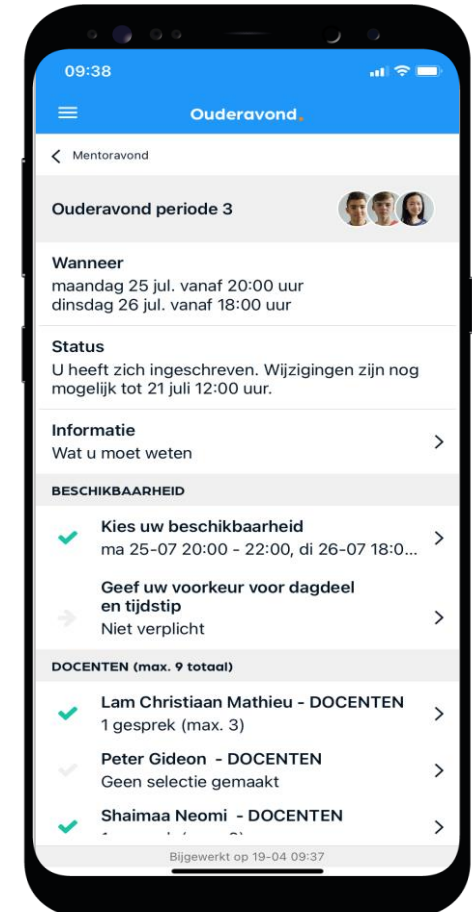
09:38

Ouderavond.

Mentoravond

Ouderavond periode 3

Wanneer
maandag 25 jul. vanaf 20:00 uur
dinsdag 26 jul. vanaf 18:00 uur

Status
U heeft zich ingeschreven. Wijzigingen zijn nog mogelijk tot 21 juli 12:00 uur.

Informatie
Wat u moet weten

BESCHIKBAARHEID

Kies uw beschikbaarheid
ma 25-07 20:00 - 22:00, di 26-07 18:0...

Geef uw voorkeur voor dagdeel en tijdstip
Niet verplicht

DOCENTEN (max. 9 totaal)

Lam Christiaan Mathieu - DOCENTEN
1 gesprek (max. 3)

Peter Gideon - DOCENTEN
Geen selectie gemaakt

Shaimaa Neomi - DOCENTEN
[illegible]

Bijgewerkt op 19-04 09:37